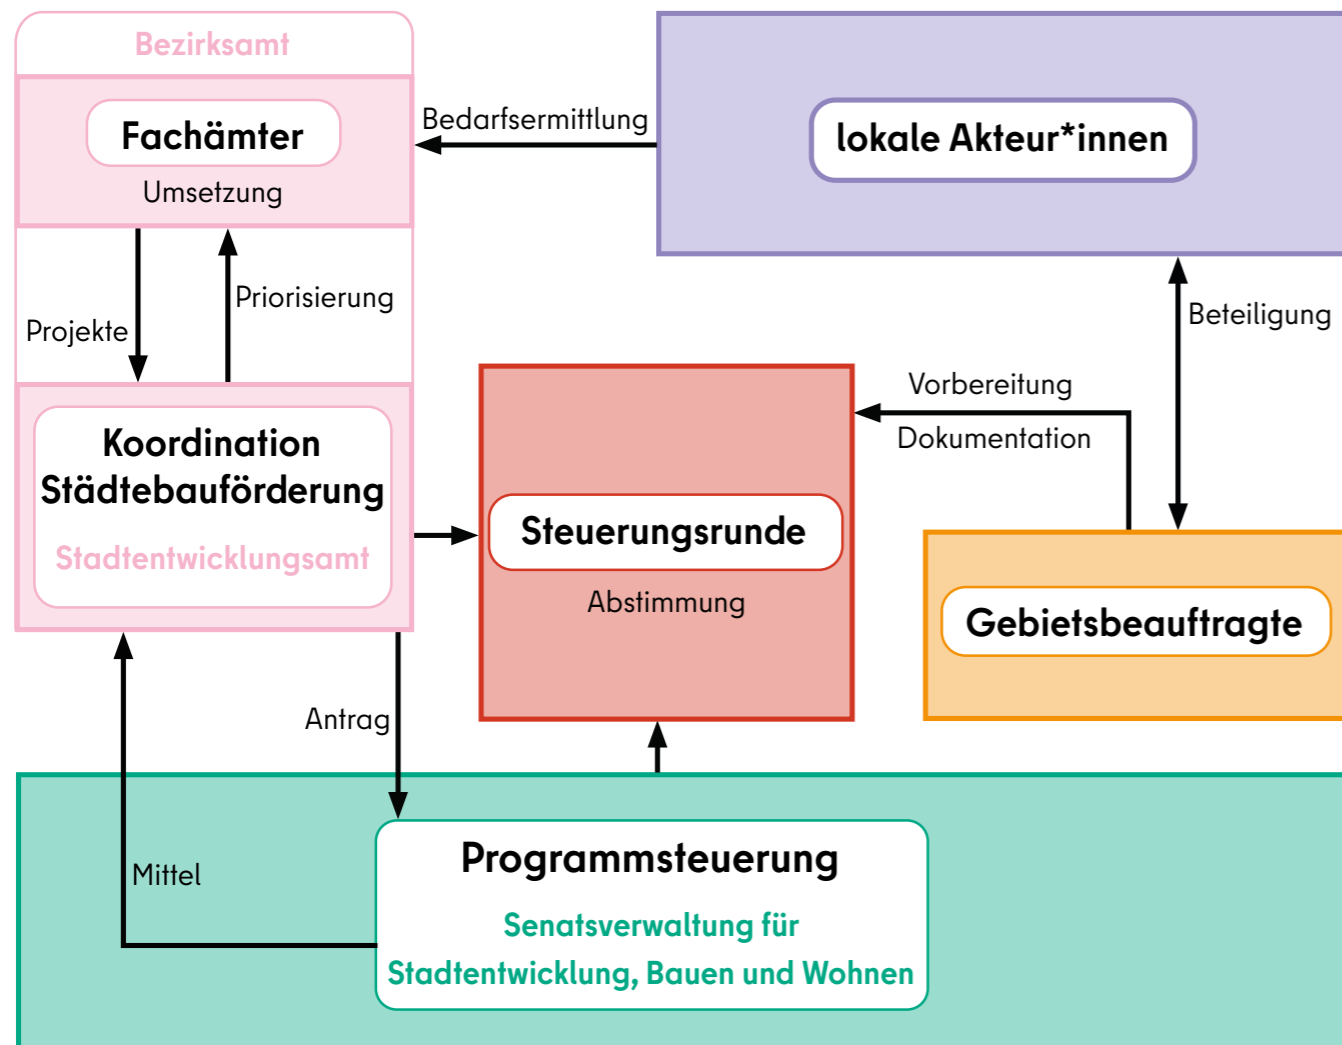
Bezirksamt

Fachämter

Umsetzung

Bedarfsermittlung

lokale Akteur*innen

Projekte

Priorisierung

Beteiligung

Vorbereitung

Dokumentation

Koordination Städtebauförderung

Stadtentwicklungsamt

Steuerungsrunde

Abstimmung

Gebietsbeauftragte

Antrag

Mittel

Programmsteuerung

Senatsverwaltung für Stadtentwicklung, Bauen und Wohnen